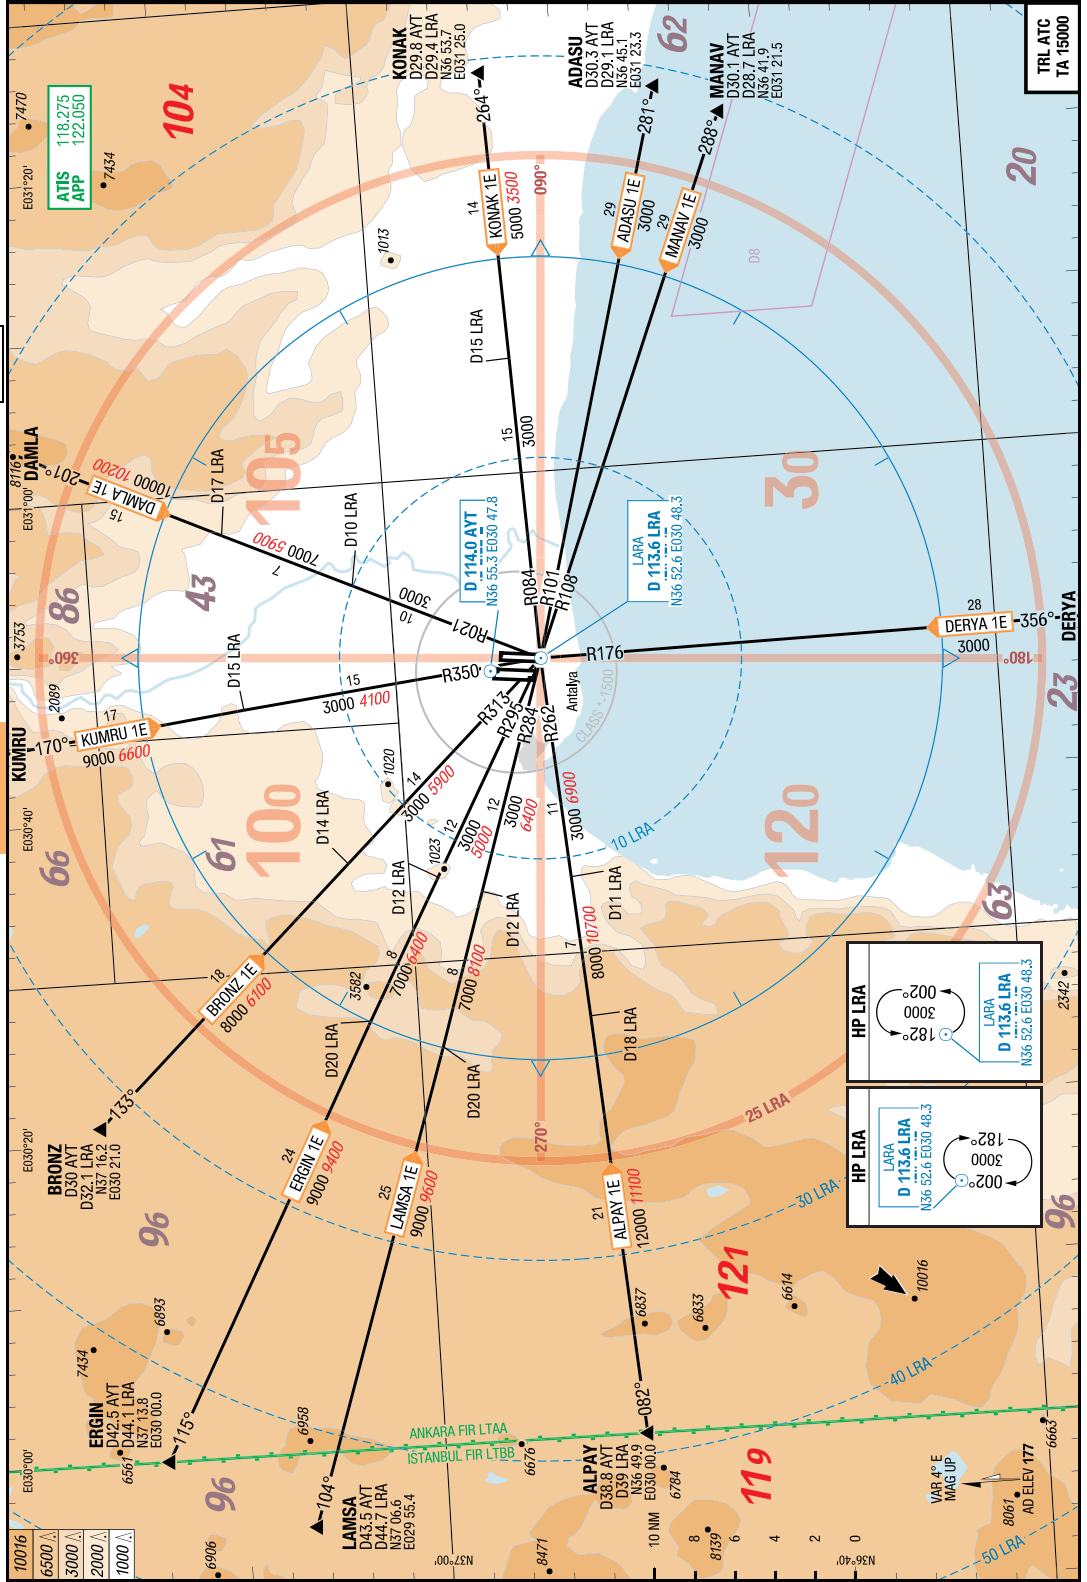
TRL ATC
TA 15000

ATIS 118.275
APP 122.050

104

KONAK
D29.8 AYT
D29.4 LRA
N36 53.7
E031 25.0

ADASU
D30.3 AYT
D29.1 LRA
N36 45.1
E031 23.3

MANAV
D30.1 AYT
D28.7 LRA
N36 41.9
E031 21.5

62

20

7470

7434

E031°20'

264°
281°
288°

KONAK 1E
14
5000 3500

ADASU 1E
29
3000

MANAV 1E
29
3000

090°

D8

1013

D15 LRA

15
3000

DAMLA
8116
E031°00'

201°
DAMLA 1E
15
10000 10200

D17 LRA

105

30

D10 LRA

7000 5900
7

D 114.0 AYT
N36 55.3 E030 47.8

LARA
D 113.6 LRA
N36 52.6 E030 48.3

3000
10

R021

R084
R101
R108

86

43

3753

360°

D15 LRA

R350°

R176

DERYA 1E
28
3000

356°
DERYA

180°

23

15
3000 4100

2089

KUMRU
170°
KUMRU 1E
17
9000 6600

R313
R295
R284
R262

Antalya
CLASS C 1500

E030°40'

1020

14
3000 5900

D14 LRA

12
3000 5000

12
3000 6400

11
3000 6900

10 LRA

66

61

100

120

1023

D12 LRA

D12 LRA

D11 LRA

63

BRONZ 1E
18
8000 6100

3582

8
7000 6400

8
7000 8100

7
8000 10700

D20 LRA

D20 LRA

D18 LRA

HP LRA
182°
3000
002°
LARA
D 113.6 LRA
N36 52.6 E030 48.3

2342

HP LRA
LARA
D 113.6 LRA
N36 52.6 E030 48.3
182°
3000
002°

133°

BRONZ
D30 AYT
D32.1 LRA
N37 16.2
E030 21.0

E030°20'

270°

25 LRA

ERGIN 1E
24
9000 9400

LAMSA 1E
25
9000 9600

ALPAY 1E
21
12000 11100

30 LRA

96

96

121

6893

6837

6833

6614

10016

7434

ERGIN
D42.5 AYT
D44.1 LRA
N37 13.8
E030 00.0

115°

6958

40 LRA

ANKARA FIR LTAA
ISTANBUL FIR LTBB

082°

6561

E030°00'

6676

6663

96

104°

LAMSA
D43.5 AYT
D43.7 LRA
N37 06.6
E029 55.4

ALPAY
D38.8 AYT
D39 LRA
N36 49.9
E030 00.0

6784

119

VAR 4° E
MAG UP

AD ELEV 177

8061

10016
6500
3000
2000
1000

6906

N37°00'

8471

10 NM
8
6
4
2
0

8139

N36°40'

50 LRA